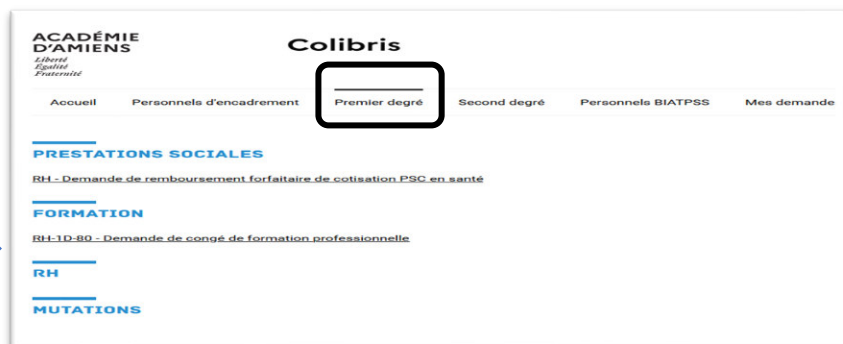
ACADÉMIE D'AMIENS
Liberté
Égalité
Fraternité

Colibris

Accueil Personnels d'encadrement Premier degré Second degré Personnels BIATPSS Mes demande

PRESTATIONS SOCIALES

RH - Demande de remboursement forfaitaire de cotisation PSC en santé

FORMATION

RH-1D-80 - Demande de congé de formation professionnelle

RH

MUTATIONS